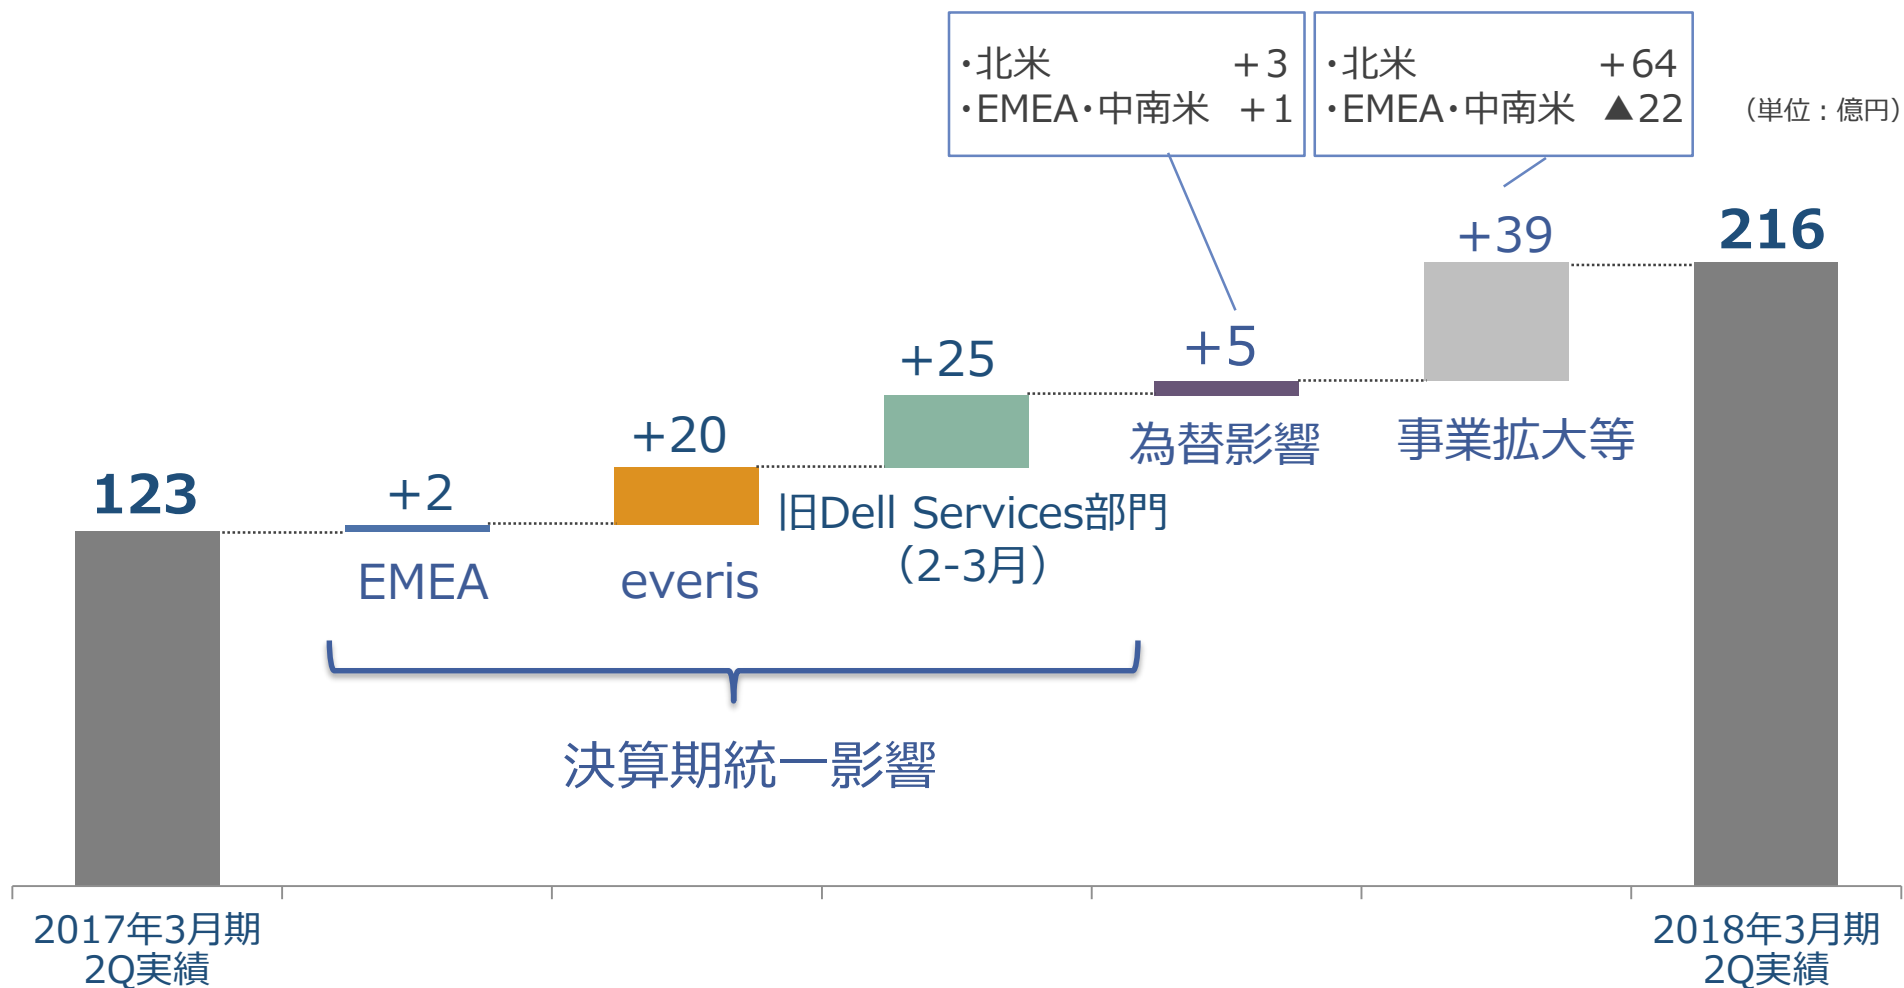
・北米 +3
・EMEA・中南米 +1

・北米 +64
・EMEA・中南米 ▲22

（単位：億円）

216

+39

+5

+25

+20

+2

123

為替影響

事業拡大等

旧Dell Services部門（2-3月）

EMEA

everis

決算期統一影響

2017年3月期 2Q実績

2018年3月期 2Q実績